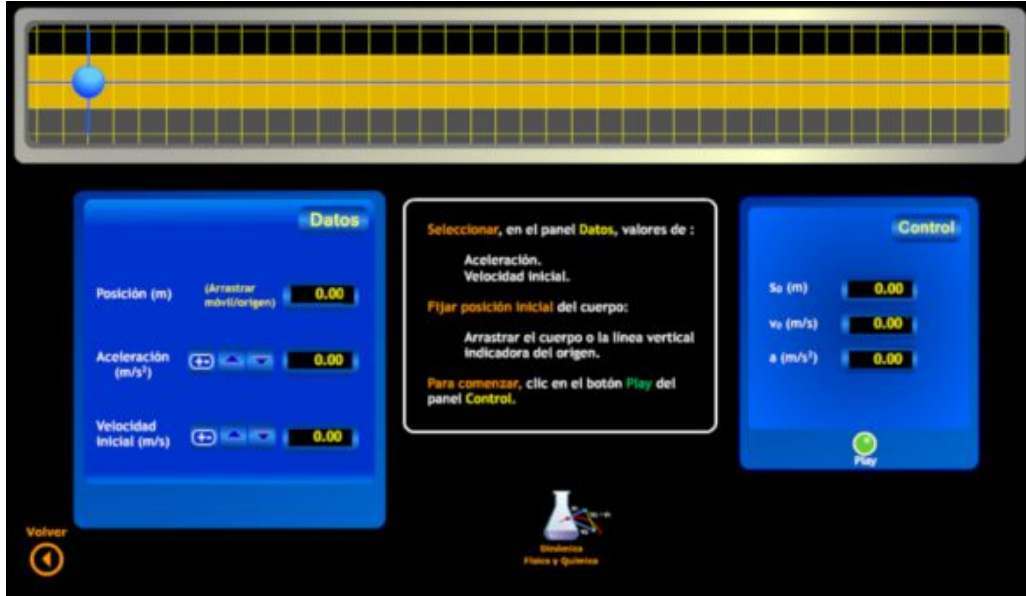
Datos

Posición (m) (Arrastrar móvil/origen) 0.00

Aceleración (m/s²) (+-) 0.00

Velocidad inicial (m/s) (+-) 0.00

Seleccionar, en el panel Datos, valores de :

Aceleración.
Velocidad inicial.

Fijar posición inicial del cuerpo:

Arrastrar el cuerpo o la línea vertical indicadora del origen.

Para comenzar, clic en el botón Play del panel Control.

Control

$s_0$ (m) 0.00

$v_0$ (m/s) 0.00

a (m/s²) 0.00

Play

Volver

Dinámica
Física y Química